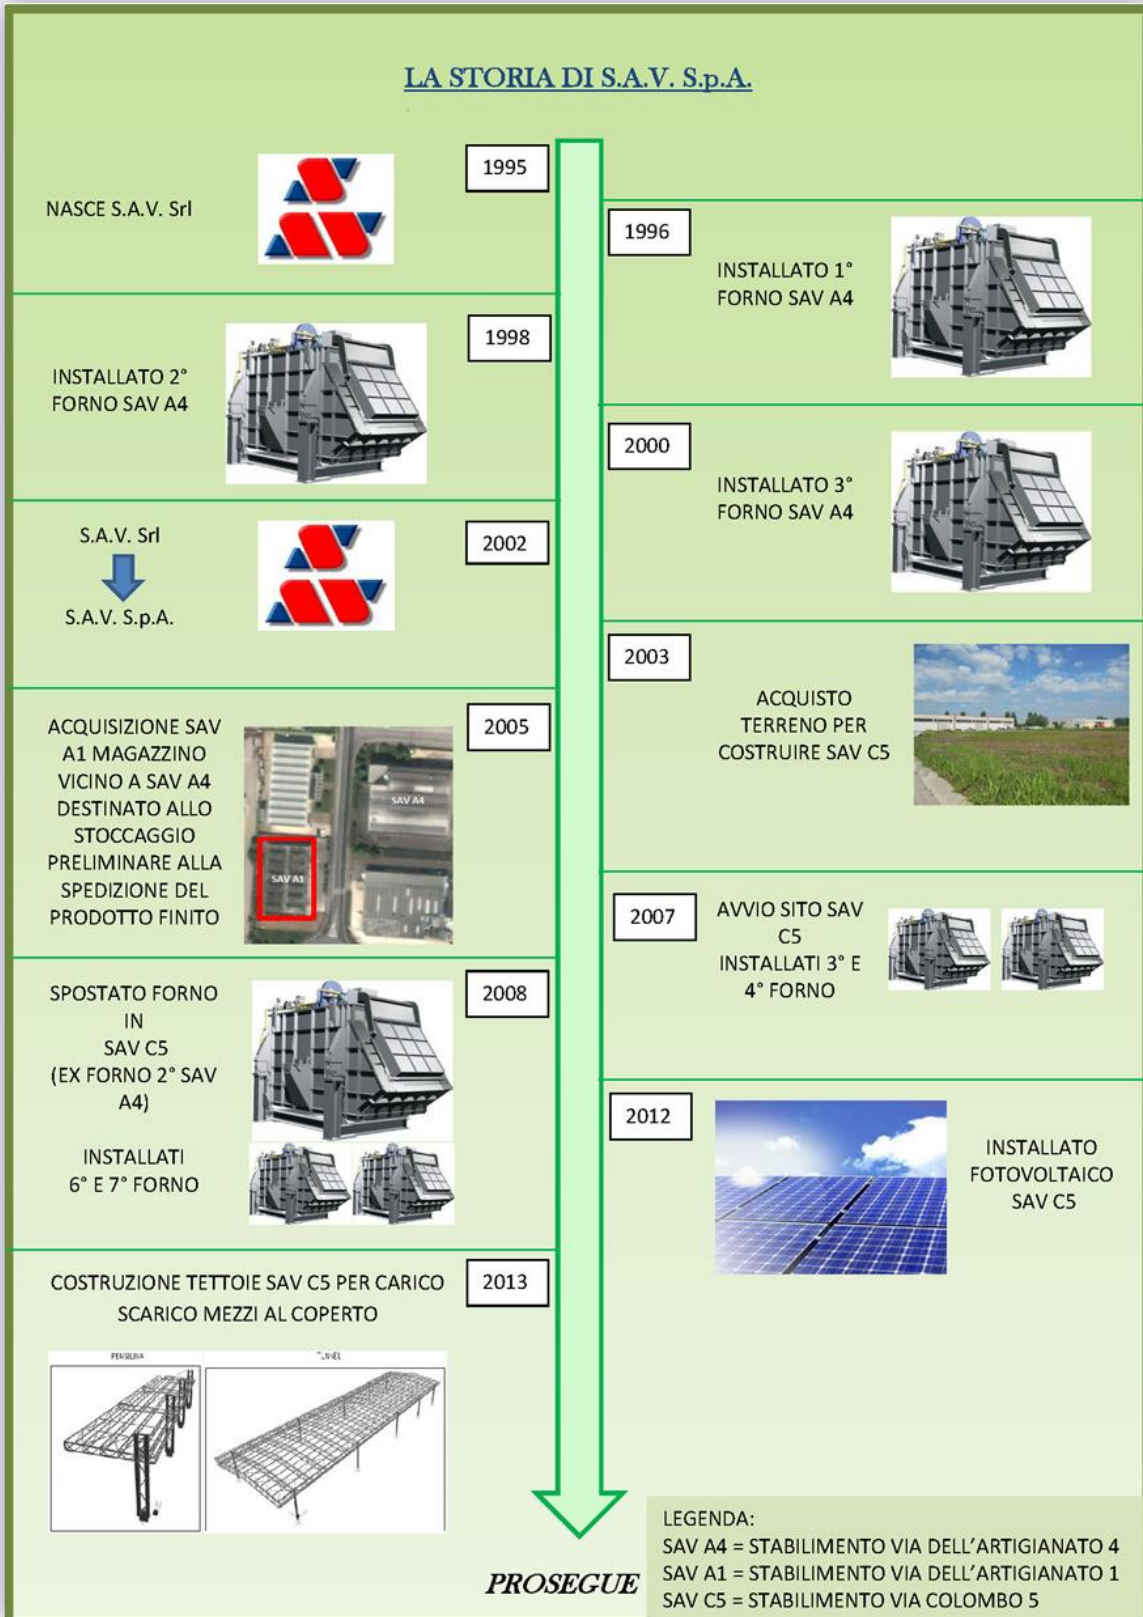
LA STORIA DI S.A.V. S.p.A.

1995

NASCE S.A.V. Srl

1996

INSTALLATO 1° FORNO SAV A4

1998

INSTALLATO 2° FORNO SAV A4

2000

INSTALLATO 3° FORNO SAV A4

2002

S.A.V. Srl

S.A.V. S.p.A.

2003

ACQUISTO TERRENO PER COSTRUIRE SAV C5

2005

ACQUISIZIONE SAV A1 MAGAZZINO VICINO A SAV A4 DESTINATO ALLO STOCCAGGIO PRELIMINARE ALLA SPEDIZIONE DEL PRODOTTO FINITO

SAV A4

SAV A1

2007

AVVIO SITO SAV C5 INSTALLATI 3° E 4° FORNO

2008

SPOSTATO FORNO IN SAV C5 (EX FORNO 2° SAV A4)

INSTALLATI 6° E 7° FORNO

2012

INSTALLATO FOTOVOLTAICO SAV C5

2013

COSTRUZIONE TETTOIE SAV C5 PER CARICO SCARICO MEZZI AL COPERTO

PENSILINA

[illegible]NEL

PROSEGUE

LEGENDA:
SAV A4 = STABILIMENTO VIA DELL'ARTIGIANATO 4
SAV A1 = STABILIMENTO VIA DELL'ARTIGIANATO 1
SAV C5 = STABILIMENTO VIA COLOMBO 5